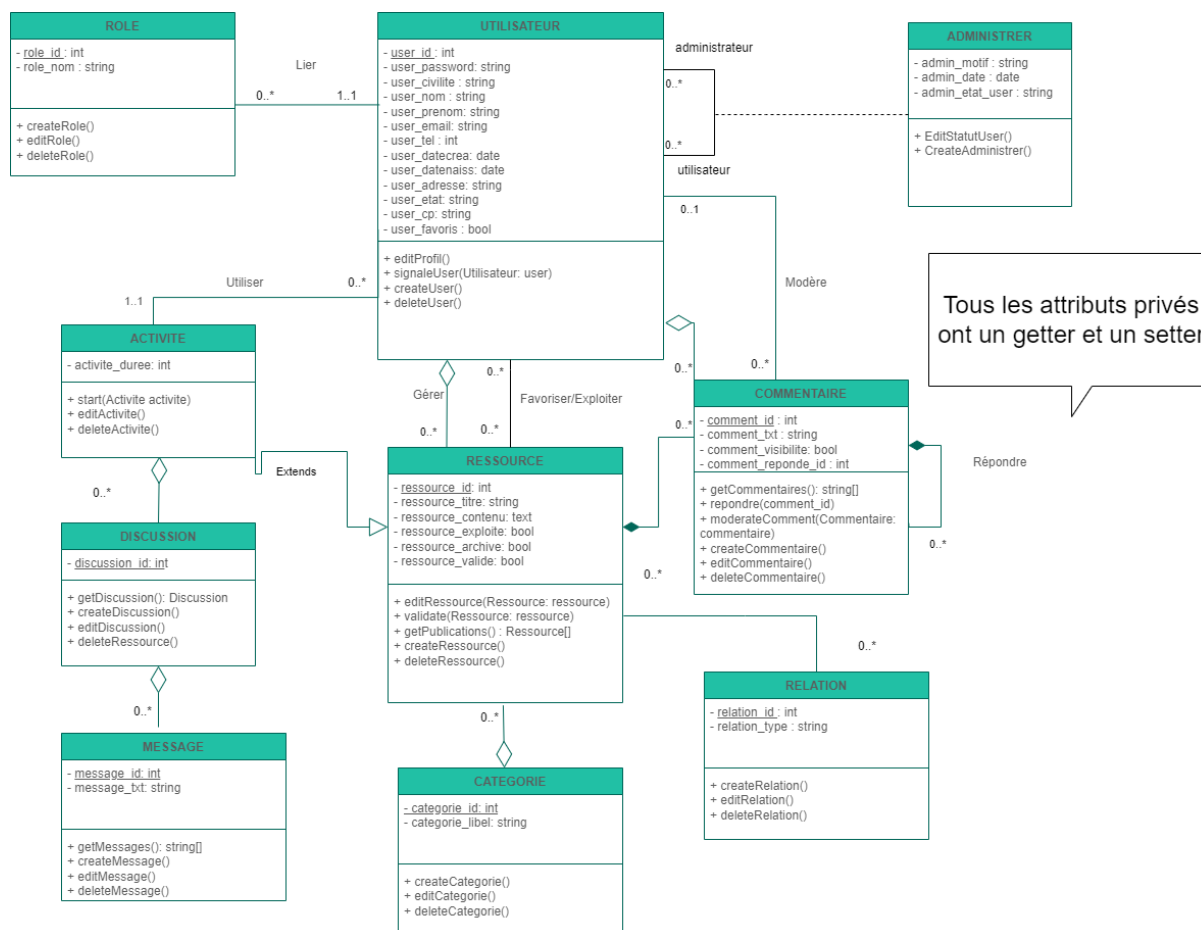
ROLE

- role_id : int
- role_nom : string

+ createRole()
+ editRole()
+ deleteRole()

Lier

0..*

1..1

UTILISATEUR

- user_id : int
- user_password: string
- user_civilite : string
- user_nom : string
- user_prenom: string
- user_email: string
- user_tel : int
- user_datecrea: date
- user_datenaiss: date
- user_adresse: string
- user_etat: string
- user_cp: string
- user_favoris : bool

+ editProfil()
+ signaleUser(Utilisateur: user)
+ createUser()
+ deleteUser()

administrateur

0..*

0..*

utilisateur

ADMINISTRER

- admin_motif : string
- admin_date : date
- admin_etat_user : string

+ EditStatutUser()
+ CreateAdministrer()

0..1

Modère

Tous les attributs privés ont un getter et un setter

Utiliser

1..1

0..*

ACTIVITE

- activite_duree: int

+ start(Activite activite)
+ editActivite()
+ deleteActivite()

Gérer

0..*

0..*

Favoriser/Exploiter

0..*

0..*

0..*

COMMENTAIRE

- comment_id : int
- comment_txt : string
- comment_visibilite: bool
- comment_reponde_id : int

+ getCommentaires(): string[]
+ repondre(comment_id)
+ moderateComment(Commentaire: commentaire)
+ createCommentaire()
+ editCommentaire()
+ deleteCommentaire()

Répondre

0..*

0..*

Extends

0..*

0..*

RESSOURCE

- ressource_id: int
- ressource_titre: string
- ressource_contenu: text
- ressource_exploite: bool
- ressource_archive: bool
- ressource_valide: bool

+ editRessource(Ressource: ressource)
+ validate(Ressource: ressource)
+ getPublications() : Ressource[]
+ createRessource()
+ deleteRessource()

0..*

DISCUSSION

- discussion_id: int

+ getDiscussion(): Discussion
+ createDiscussion()
+ editDiscussion()
+ deleteRessource()

0..*

0..*

RELATION

- relation_id : int
- relation_type : string

+ createRelation()
+ editRelation()
+ deleteRelation()

MESSAGE

- message_id: int
- message_txt: string

+ getMessages(): string[]
+ createMessage()
+ editMessage()
+ deleteMessage()

CATEGORIE

- categorie_id: int
- categorie_libel: string

+ createCategorie()
+ editCategorie()
+ deleteCategorie()